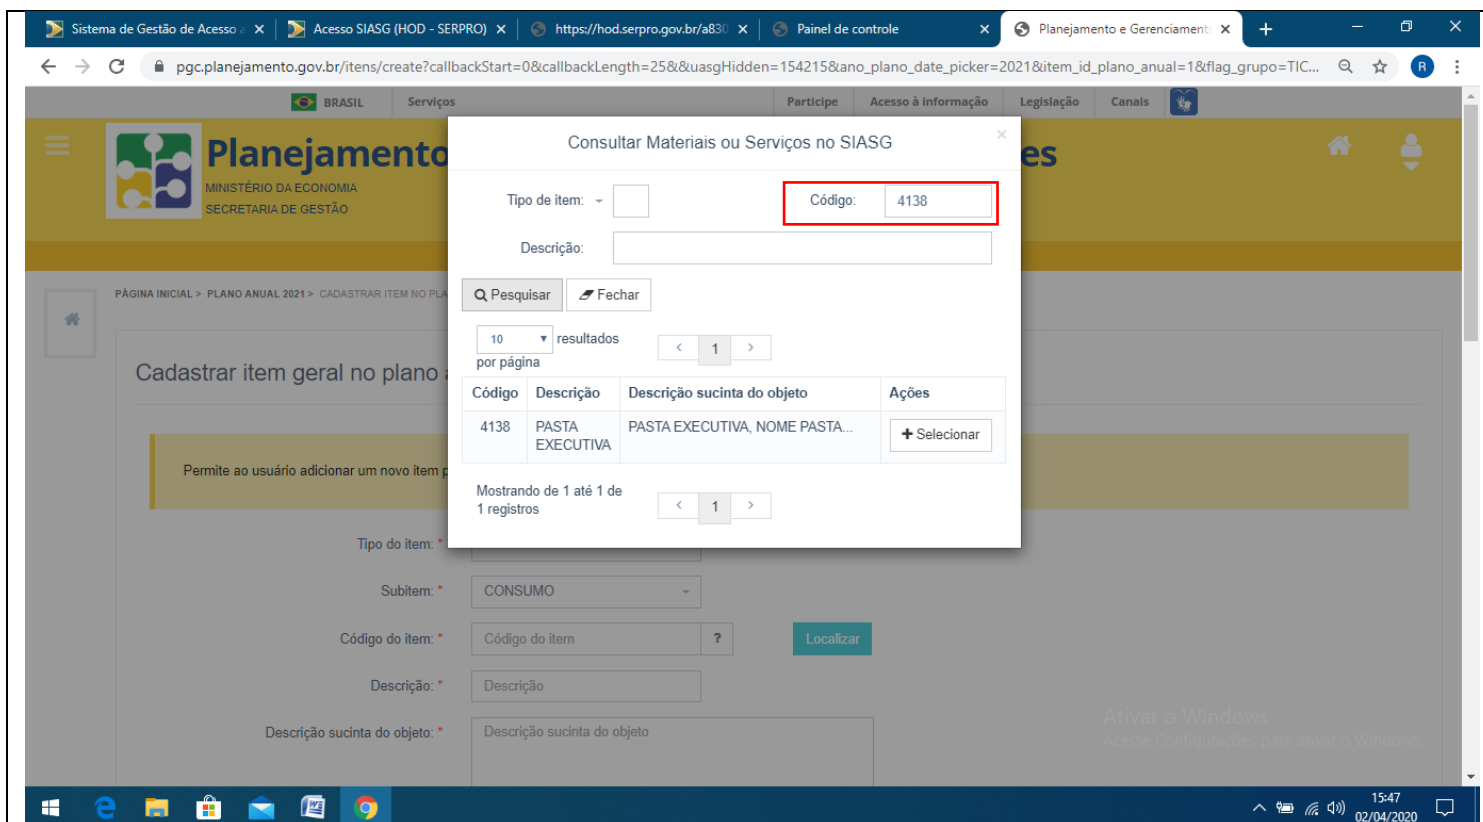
Sistema de Gestão de Acesso × Acesso SIASG (HOD - SERPRO) × https://hod.serpro.gov.br/a830 × Painel de controle × Planejamento e Gerenciament ×

pgc.planejamento.gov.br/itens/create?callbackStart=0&callbackLength=25&&uasgHidden=154215&ano_plano_date_picker=2021&item_id_plano_anual=1&flag_grupo=TIC...

BRASIL Serviços Participe Acesso à informação Legislação Canais

Planejamento
MINISTÉRIO DA ECONOMIA
SECRETARIA DE GESTÃO

es

PÁGINA INICIAL > PLANO ANUAL 2021 > CADASTRAR ITEM NO PLA

Cadastrar item geral no plano a

Permite ao usuário adicionar um novo item p

Tipo do item: *

Subitem: * CONSUMO

Código do item: * Código do item ? Localizar

Descrição: * Descrição

Descrição sucinta do objeto: * Descrição sucinta do objeto

Consultar Materiais ou Serviços no SIASG ×

Tipo de item:

Código: 4138

Descrição:

Pesquisar Fechar

10 resultados por página

‹ 1 ›

| Código | Descrição | Descrição sucinta do objeto | Ações |
|---|---|---|---|
| 4138 | PASTA EXECUTIVA | PASTA EXECUTIVA, NOME PASTA... | + Selecionar |

Mostrando de 1 até 1 de 1 registros

‹ 1 ›

Ativar o Windows
Acesse Configurações para ativar o Windows.

15:47
02/04/2020